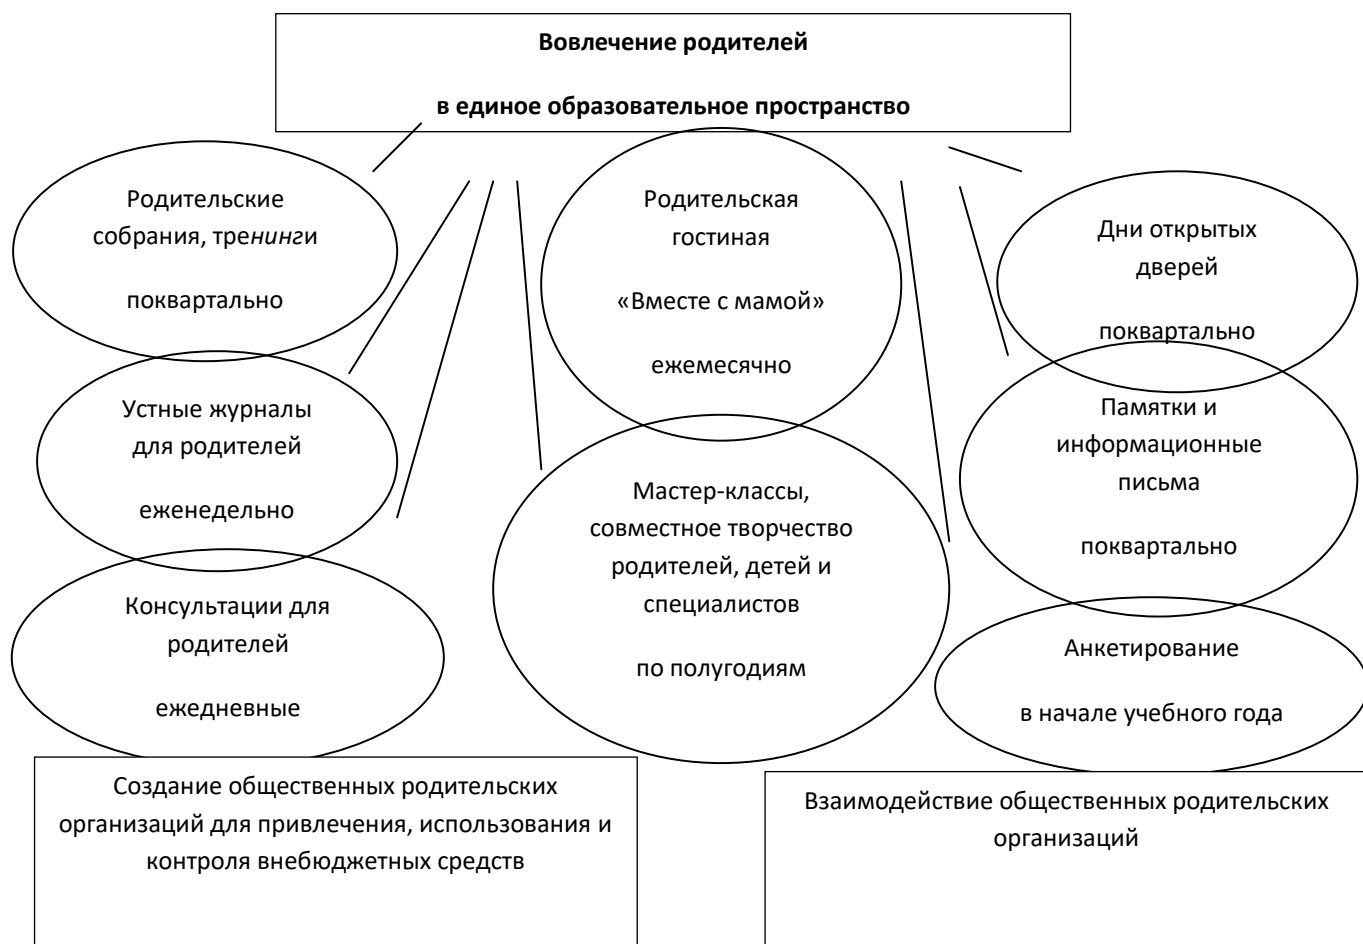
Вовлечение родителей

в единое образовательное пространство

Родительские собрания, тренинги

поквартально

Родительская гостиная

«Вместе с мамой»

ежемесячно

Дни открытых дверей

поквартально

Устные журналы для родителей

еженедельно

Памятки и информационные письма

поквартально

Мастер-классы, совместное творчество родителей, детей и специалистов

по полугодиям

Консультации для родителей

ежедневные

Анкетирование

в начале учебного года

Создание общественных родительских организаций для привлечения, использования и контроля внебюджетных средств

Взаимодействие общественных родительских организаций